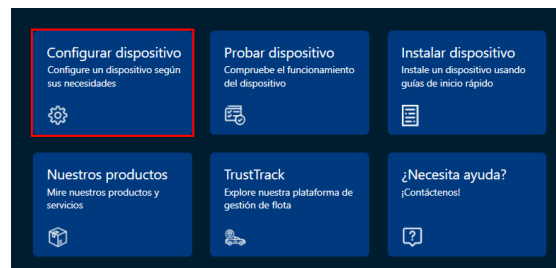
Configurar dispositivo
Configure un dispositivo según sus necesidades

Probar dispositivo
Compruebe el funcionamiento del dispositivo

Instalar dispositivo
Instale un dispositivo usando guías de inicio rápido

Nuestros productos
Mire nuestros productos y servicios

TrustTrack
Explore nuestra plataforma de gestión de flota

¿Necesita ayuda?
¡Contáctenos!